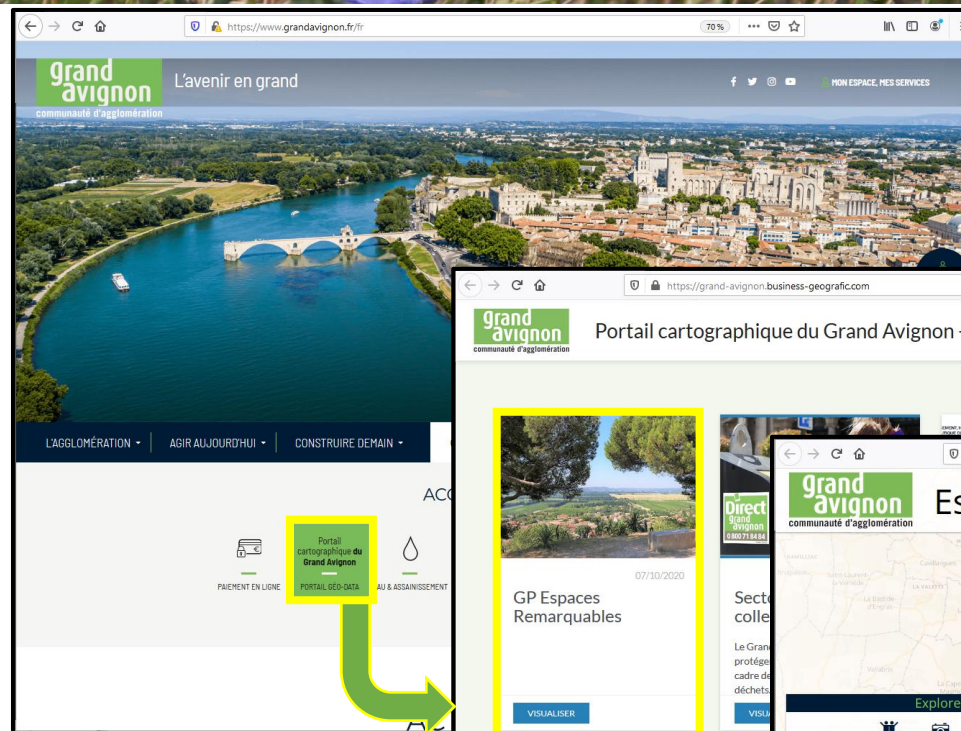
https://www.grandavignon.fr/fr

70%

grand avignon
communauté d'agglomération

L'avenir en grand

MON ESPACE, MES SERVICES

L'AGGLOMÉRATION ▾ | AGIR AUJOURD'HUI ▾ | CONSTRUIRE DEMAIN ▾

ACC

PAIEMENT EN LIGNE

Portail cartographique du Grand Avignon
PORTAIL GÉO-DATA

AU & ASSAINISSEMENT

https://grand-avignon.business-geografic.com

grand avignon
communauté d'agglomération

Portail cartographique du Grand Avignon

07/10/2020

GP Espaces Remarquables

VISUALISER

Direct grand avignon 0 800 71 84 84

Secte colle

Le Grand protég cadre de déchets

VISU

grand avignon
communauté d'agglomération

Es

Explore